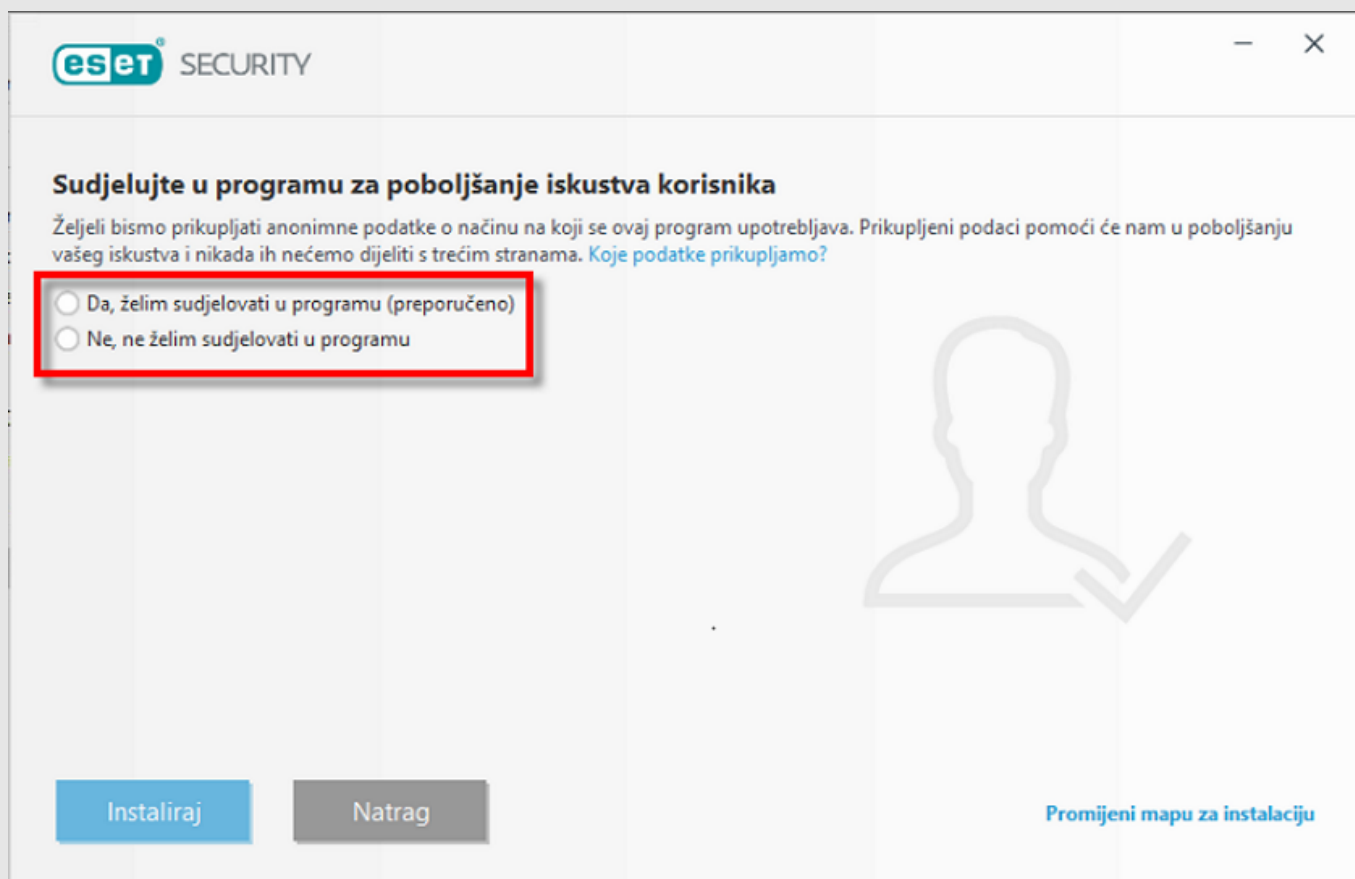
eset SECURITY

Sudjelujte u programu za poboljšanje iskustva korisnika

Željeli bismo prikupljati anonimne podatke o načinu na koji se ovaj program upotrebljava. Prikupljeni podaci pomoći će nam u poboljšanju vašeg iskustva i nikada ih nećemo dijeliti s trećim stranama. Koje podatke prikupljamo?

Da, želim sudjelovati u programu (preporučeno)
Ne, ne želim sudjelovati u programu

Instaliraj
Natrag
Promijeni mapu za instalaciju